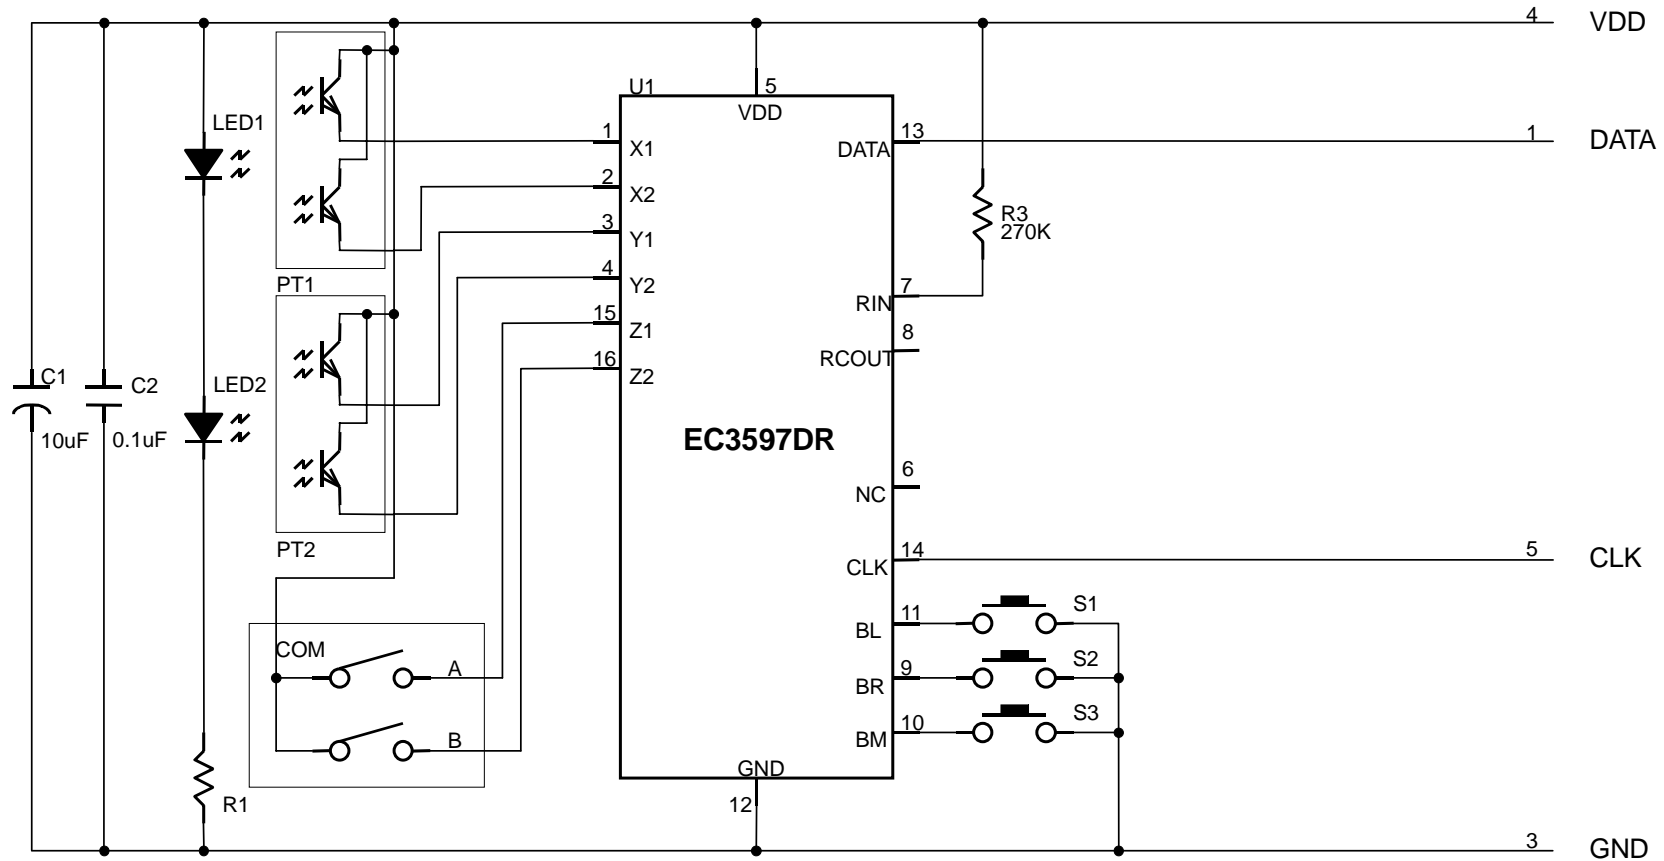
4 VDD

1 DATA

5 CLK

3 GND

U1

5

VDD

1 X1

2 X2

3 Y1

4 Y2

15 Z1

16 Z2

13 DATA

7 RIN

8 RCOUT

6 NC

14 CLK

11 BL

9 BR

10 BM

GND

12

EC3597DR

R3
270K

S1

S2

S3

LED1

LED2

PT1

PT2

C1
10uF

C2
0.1uF

R1

COM

A

B